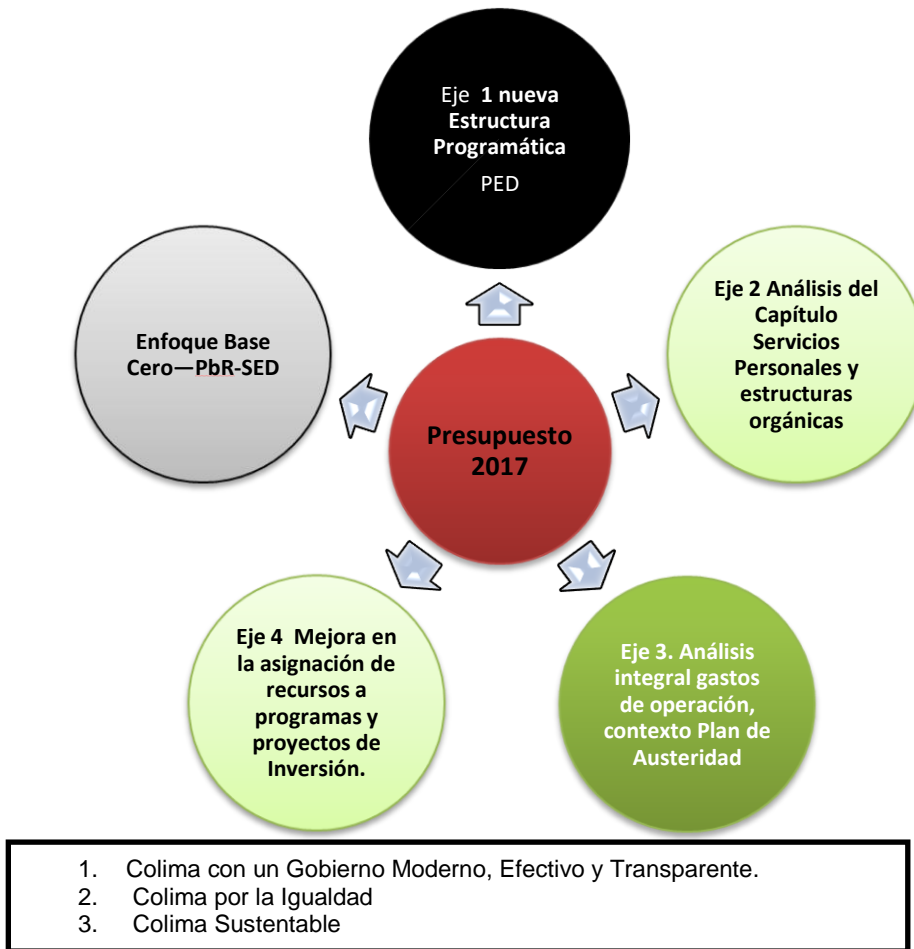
Eje 1 nueva Estructura Programática
PED

Eje 2 Análisis del Capítulo Servicios Personales y estructuras orgánicas

Enfoque Base Cero—PbR-SED

Presupuesto 2017

Eje 4 Mejora en la asignación de recursos a programas y proyectos de Inversión.

Eje 3. Análisis integral gastos de operación, contexto Plan de Austeridad

1. Colima con un Gobierno Moderno, Efectivo y Transparente.
2. Colima por la Igualdad
3. Colima Sustentable